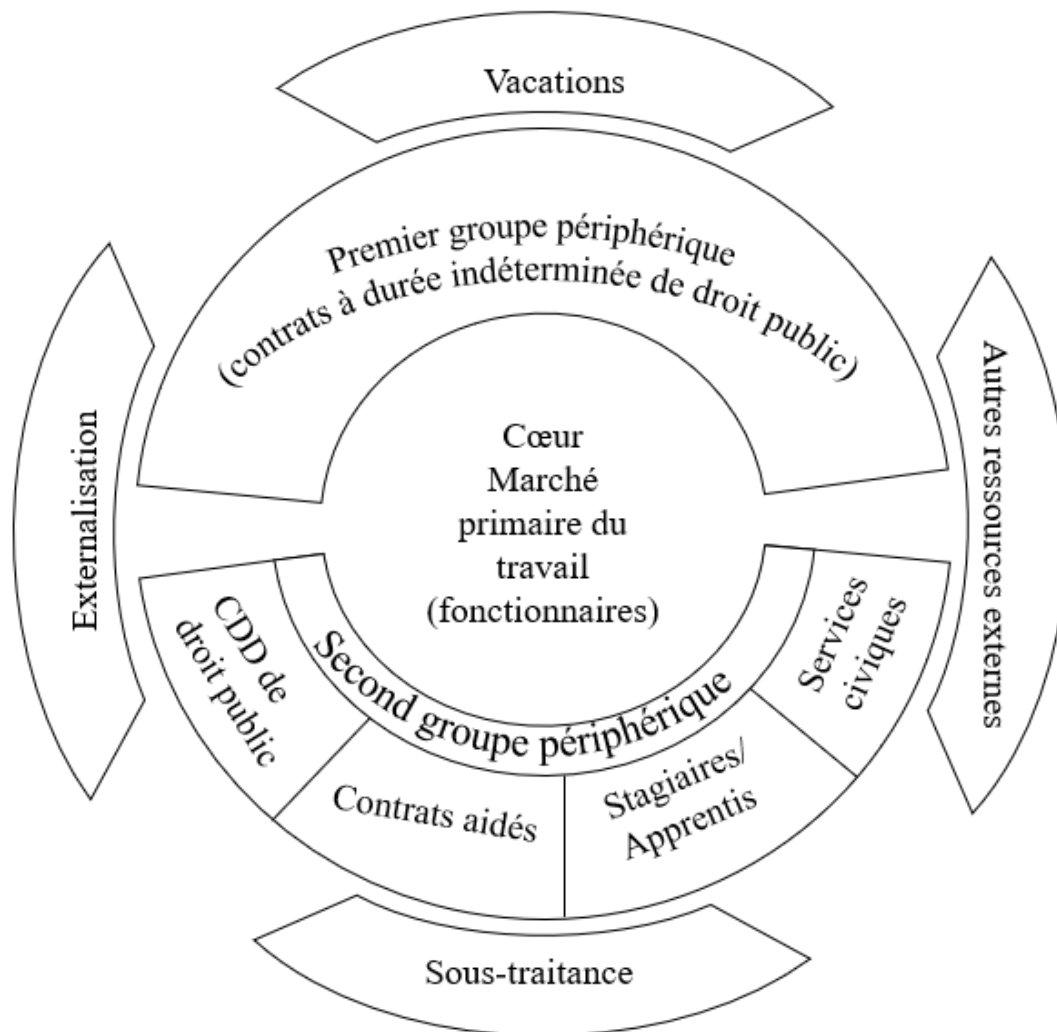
Vacations

Premier groupe périphérique (contrats à durée indéterminée de droit public)

Externalisation

Cœur
Marché primaire du travail
(fonctionnaires)

Autres ressources externes

CDD de droit public

Second groupe périphérique

Services civiques

Contrats aidés

Stagiaires/ Apprentis

Sous-traitance